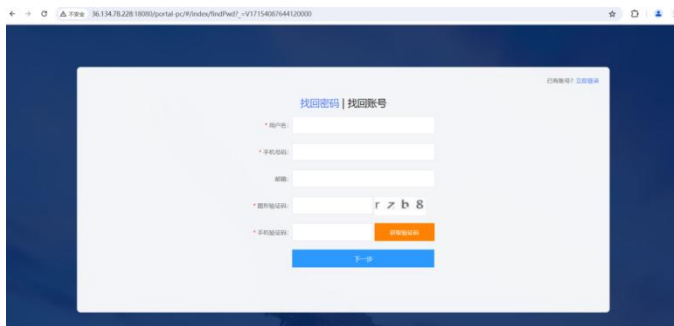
不安全 36.134.78.228:18080/portal-pc/#/index/findPwd?_=V17154087644120000

已有账号? 立即登录

找回密码 | 找回账号

* 用户名:

* 手机号码:

邮箱:

* 图形验证码: r 7 b 8

* 手机验证码: 获取验证码

下一步